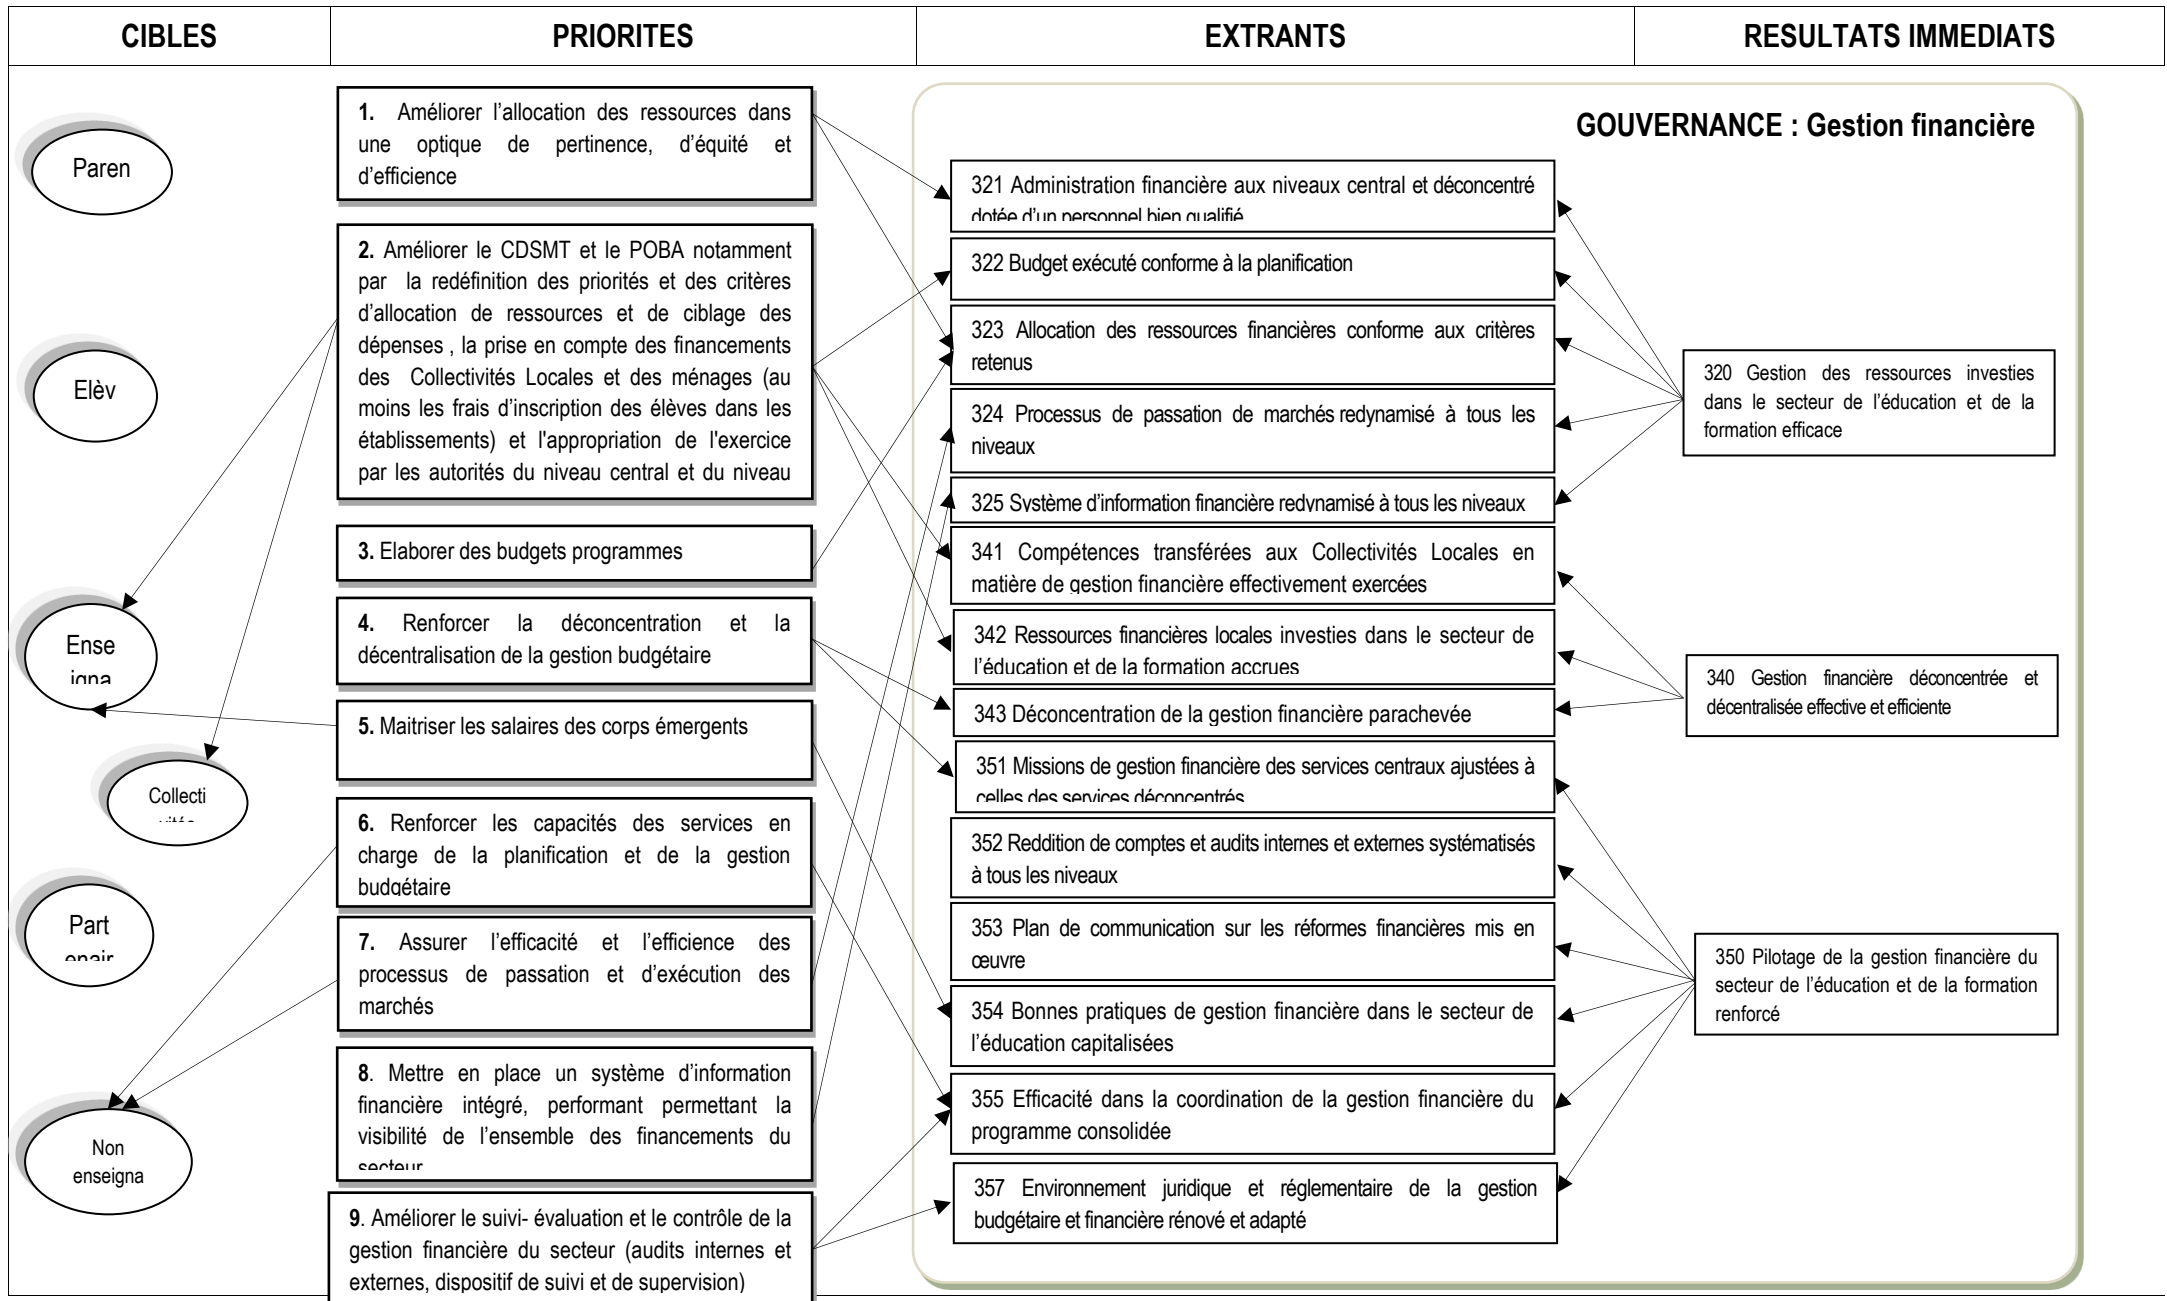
| CIBLES | PRIORITES | EXTRANTS | RESULTATS IMMEDIATS |
|---|---|---|---|

Paren

Elèv

Ense igna

Collecti

Part enair

Non enseigna

**1.** Améliorer l'allocation des ressources dans une optique de pertinence, d'équité et d'efficience

**2.** Améliorer le CDSMT et le POBA notamment par la redéfinition des priorités et des critères d'allocation de ressources et de ciblage des dépenses , la prise en compte des financements des Collectivités Locales et des ménages (au moins les frais d'inscription des élèves dans les établissements) et l'appropriation de l'exercice par les autorités du niveau central et du niveau

**3.** Elaborer des budgets programmes

**4.** Renforcer la déconcentration et la décentralisation de la gestion budgétaire

**5.** Maitriser les salaires des corps émergents

**6.** Renforcer les capacités des services en charge de la planification et de la gestion budgétaire

**7.** Assurer l'efficacité et l'efficience des processus de passation et d'exécution des marchés

**8**. Mettre en place un système d'information financière intégré, performant permettant la visibilité de l'ensemble des financements du secteur

**9**. Améliorer le suivi- évaluation et le contrôle de la gestion financière du secteur (audits internes et externes, dispositif de suivi et de supervision)

GOUVERNANCE : Gestion financière

321 Administration financière aux niveaux central et déconcentré dotée d'un personnel bien qualifié

322 Budget exécuté conforme à la planification

323 Allocation des ressources financières conforme aux critères retenus

324 Processus de passation de marchés redynamisé à tous les niveaux

325 Système d'information financière redynamisé à tous les niveaux

341 Compétences transférées aux Collectivités Locales en matière de gestion financière effectivement exercées

342 Ressources financières locales investies dans le secteur de l'éducation et de la formation accrues

343 Déconcentration de la gestion financière parachevée

351 Missions de gestion financière des services centraux ajustées à celles des services déconcentrés

352 Reddition de comptes et audits internes et externes systématisés à tous les niveaux

353 Plan de communication sur les réformes financières mis en œuvre

354 Bonnes pratiques de gestion financière dans le secteur de l'éducation capitalisées

355 Efficacité dans la coordination de la gestion financière du programme consolidée

357 Environnement juridique et réglementaire de la gestion budgétaire et financière rénové et adapté

320 Gestion des ressources investies dans le secteur de l'éducation et de la formation efficace

340 Gestion financière déconcentrée et décentralisée effective et efficiente

350 Pilotage de la gestion financière du secteur de l'éducation et de la formation renforcé